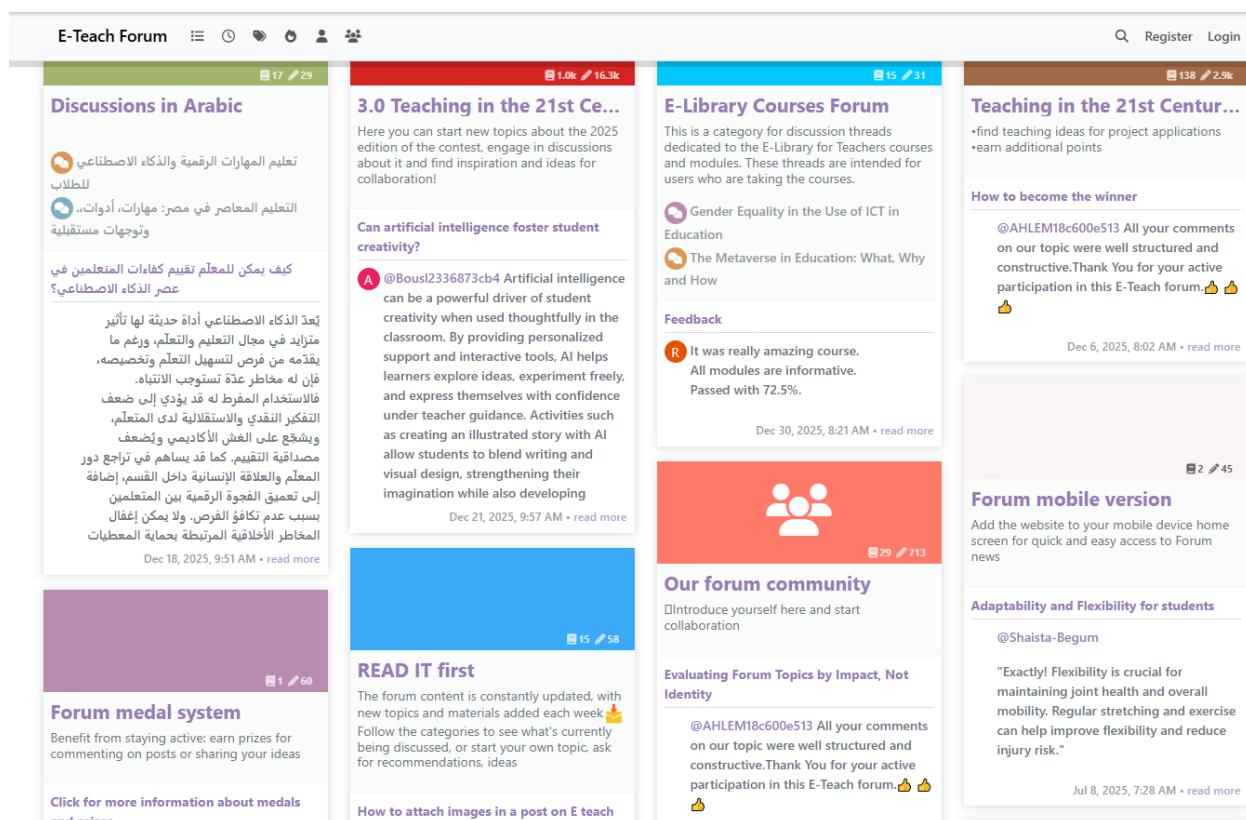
E-Teach Forum

Register Login

17 29

Discussions in Arabic

تعليم المهارات الرقمية والذكاء الاصطناعي للطلاب

التعليم المعاصر في مصر: مهارات، أدوات.. وتوجهات مستقبلية

كيف يمكن للمعلّم تقييم كفاءات المتعلمين في عصر الذكاء الاصطناعي؟

يُعدّ الذكاء الاصطناعي أداة حديثة لها تأثير متزايد في مجال التعليم والتعلّم، ورغم ما يقدّمه من فرص لتسهيل التعلّم وتخصيصه، فإن له مخاطر عدّة تستوجب الانتباه. فالاستخدام المفرط له قد يؤدي إلى ضعف التفكير النقدي والاستقلالية لدى المتعلّم، ويشجّع على الغش الأكاديمي ويُضعف مصداقية التقييم. كما قد يساهم في تراجع دور المعلّم والعلاقة الإنسانية داخل القسم، إضافة إلى تعميق الفجوة الرقمية بين المتعلمين بسبب عدم تكافؤ الفرص. ولا يمكن إغفال المخاطر الأخلاقية المرتبطة بحماية المعطيات

Dec 18, 2025, 9:51 AM • read more

1 60

Forum medal system

Benefit from staying active: earn prizes for commenting on posts or sharing your ideas

Click for more information about medals

1.0k 16.3k

3.0 Teaching in the 21st Ce...

Here you can start new topics about the 2025 edition of the contest, engage in discussions about it and find inspiration and ideas for collaboration!

Can artificial intelligence foster student creativity?

@Bousl2336873cb4 Artificial intelligence can be a powerful driver of student creativity when used thoughtfully in the classroom. By providing personalized support and interactive tools, AI helps learners explore ideas, experiment freely, and express themselves with confidence under teacher guidance. Activities such as creating an illustrated story with AI allow students to blend writing and visual design, strengthening their imagination while also developing

Dec 21, 2025, 9:57 AM • read more

15 58

READ IT first

The forum content is constantly updated, with new topics and materials added each week
Follow the categories to see what's currently being discussed, or start your own topic, ask for recommendations, ideas

How to attach images in a post on E teach

15 31

E-Library Courses Forum

This is a category for discussion threads dedicated to the E-Library for Teachers courses and modules. These threads are intended for users who are taking the courses.

Gender Equality in the Use of ICT in Education

The Metaverse in Education: What, Why and How

Feedback

It was really amazing course.
All modules are informative.
Passed with 72.5%.

Dec 30, 2025, 8:21 AM • read more

29 713

Our forum community

Introduce yourself here and start collaboration

Evaluating Forum Topics by Impact, Not Identity

@AHLEM18c600e513 All your comments on our topic were well structured and constructive.Thank You for your active participation in this E-Teach forum.👍 👍 👍

138 2.9k

Teaching in the 21st Centur...

•find teaching ideas for project applications
•earn additional points

How to become the winner

@AHLEM18c600e513 All your comments on our topic were well structured and constructive.Thank You for your active participation in this E-Teach forum.👍 👍

Dec 6, 2025, 8:02 AM • read more

2 45

Forum mobile version

Add the website to your mobile device home screen for quick and easy access to Forum news

Adaptability and Flexibility for students

@Shaista-Begum

"Exactly! Flexibility is crucial for maintaining joint health and overall mobility. Regular stretching and exercise can help improve flexibility and reduce injury risk."

Jul 8, 2025, 7:28 AM • read more